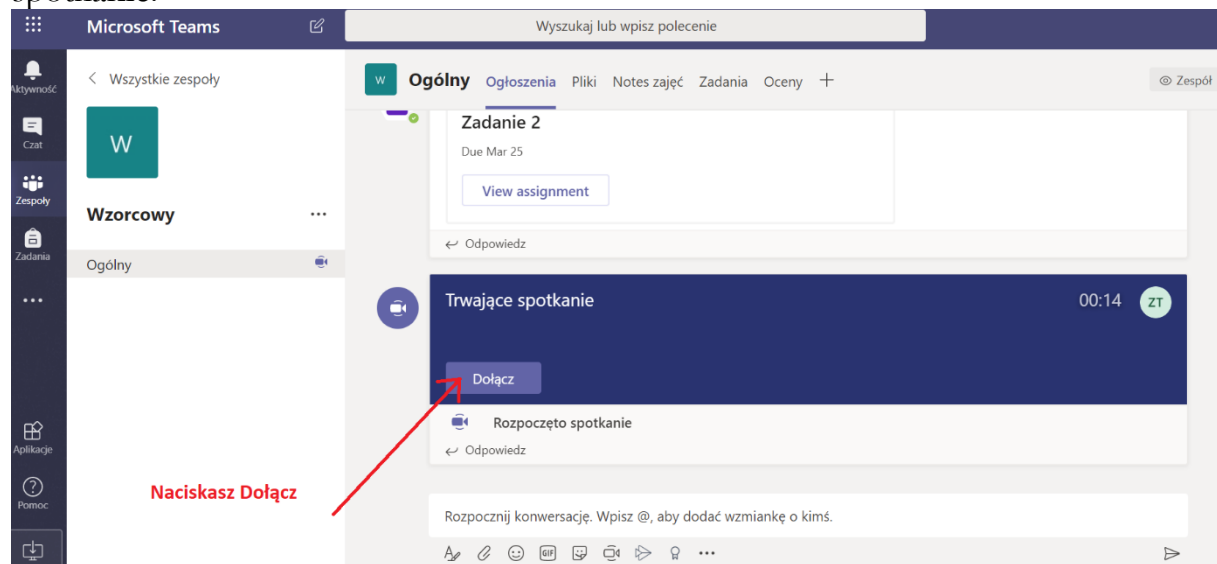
spotkanie.

Microsoft Teams

Wyszukaj lub wpisz polecenie

Aktywność

Czat

Zespoły

Zadania

...

Aplikacje

Pomoc

< Wszystkie zespoły

W

Wzorcowy ...

Ogólny

W Ogólny Ogłoszenia Pliki Notes zajęć Zadania Oceny +

Zespół

Zadanie 2

Due Mar 25

View assignment

Odpowiedz

Trwające spotkanie 00:14 ZT

Dołącz

Rozpoczęto spotkanie

Odpowiedz

Naciskasz Dołącz

Rozpocznij konwersację. Wpisz @, aby dodać wzmiankę o kimś.